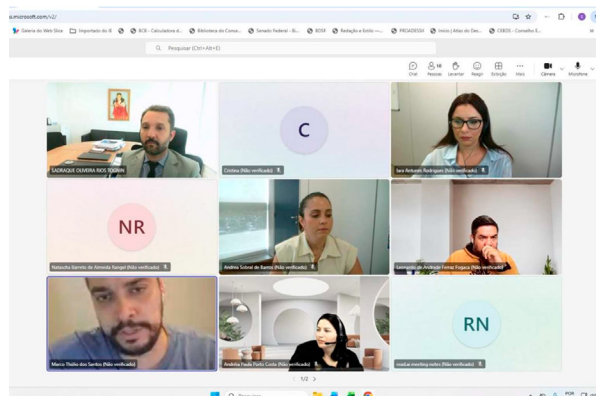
s.microsoft.com/v2/

Galeria do Web Slice | Importado do IE | BCB - Calculadora d... | Biblioteca do Conse... | Senado Federal - Si... | RDSP | Redação e Estilo —... | PROADESSI | Início | Atlas do Des... | CEBDS - Conselho E...

Pesquisar (Ctrl+Alt+E)

Chat | Pessoas 10 | Levantar | Reagir | Exibição | Mais | Câmera | Microfone

SADRAQUE OLIVEIRA RIOS TOURINHO

C
Cristina (Não verificado)

Sara Antunes Rodrigues (Não verificado)

NR
Natascha Barreto de Almeida Rangel (Não verificado)

Andrea Sobral de Barros (Não verificado)

Leonardo de Andrade Ferraz Fogaça (Não verificado)

Marco Thulio dos Santos (Não verificado)

Andreia Paula Porto Costa (Não verificado)

RN
madar meeting notes (Não verificado)

1/2